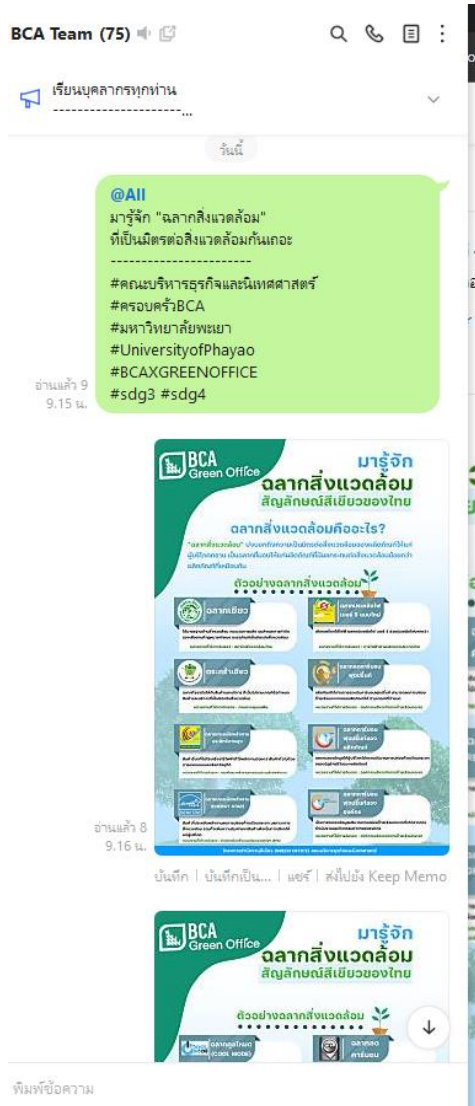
BCA Team (75)

เรียนบุคลากรทุกท่าน
------------------------...

วันนี้

@All
มารู้จัก "ฉลากสิ่งแวดล้อม"
ที่เป็นมิตรต่อสิ่งแวดล้อมกันเถอะ
------------------------
#คณะบริหารธุรกิจและนิเทศศาสตร์
#ครอบครัวBCA
#มหาวิทยาลัยพะเยา
#UniversityofPhayao
#BCAXGREENOFFICE
#sdg3 #sdg4

อ่านแล้ว 9
9.15 น.

BCA Green Office
มารู้จัก
ฉลากสิ่งแวดล้อม
สัญลักษณ์สีเขียวของไทย
ฉลากสิ่งแวดล้อมคืออะไร?
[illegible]
ตัวอย่างฉลากสิ่งแวดล้อม
ฉลากเขียว
ฉลากประหยัดไฟเบอร์ 5
ตระกร้าเขียว
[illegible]
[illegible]
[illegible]
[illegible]
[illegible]

อ่านแล้ว 8
9.16 น.

บันทึก | บันทึกเป็น... | แชร์ | ส่งไปยัง Keep Memo

BCA Green Office
มารู้จัก
ฉลากสิ่งแวดล้อม
สัญลักษณ์สีเขียวของไทย
ตัวอย่างฉลากสิ่งแวดล้อม
ฉลากคูลโหมด (COOL MODE)
ฉลากคาร์บอน

พิมพ์ข้อความ